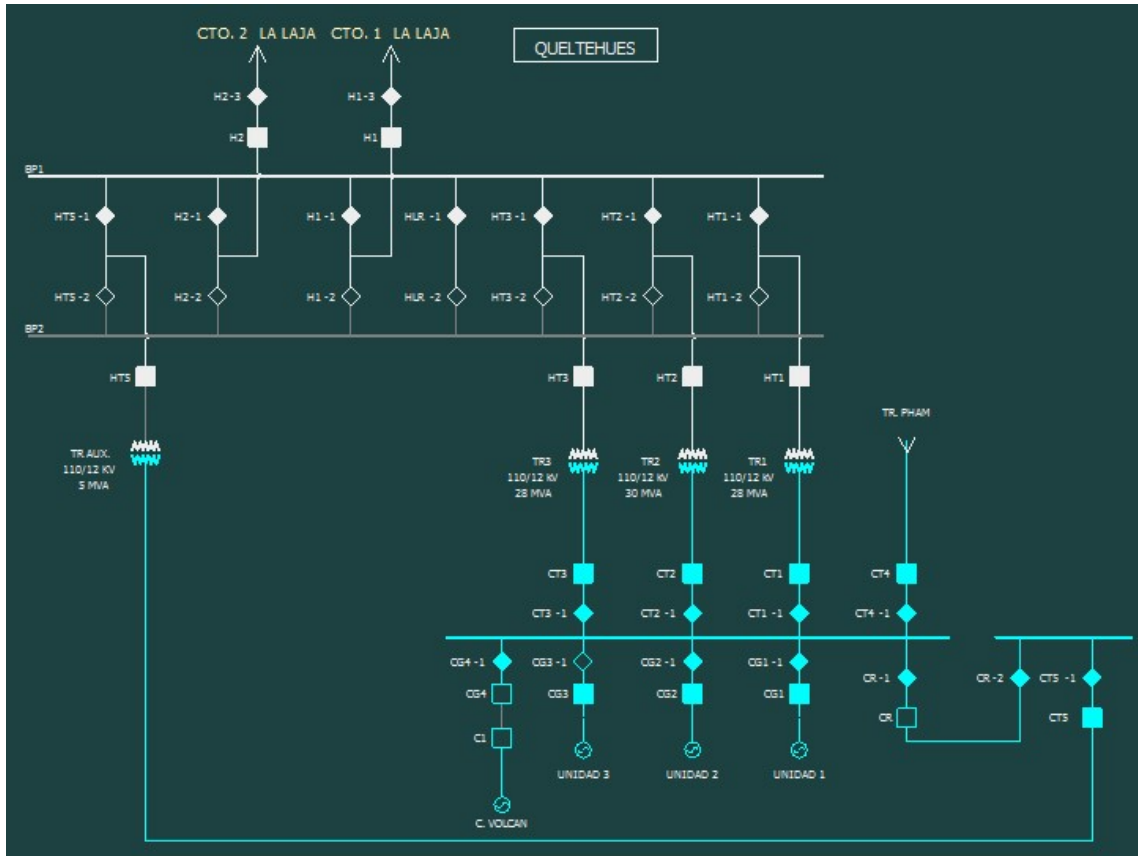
CTO. 2 LA LAJA CTO. 1 LA LAJA

QUELTEHUES

H2-3
H2
H1-3
H1

BP1

HT5 -1
H2 -1
H1 -1
HLR -1
HT3 -1
HT2 -1
HT1 -1

HT5 -2
H2 -2
H1 -2
HLR -2
HT3 -2
HT2 -2
HT1 -2

BP2

HT5
HT3
HT2
HT1

TR. PHAM

TR AUX.
110/12 KV
5 MVA

TR3
110/12 KV
28 MVA

TR2
110/12 KV
30 MVA

TR1
110/12 KV
28 MVA

CT3
CT2
CT1
CT4

CT3 -1
CT2 -1
CT1 -1
CT4 -1

CG4 -1
CG3 -1
CG2 -1
CG1 -1
CR -1
CR -2
CT5 -1

CG4
CG3
CG2
CG1
CR
CT5

C1

UNIDAD 3
UNIDAD 2
UNIDAD 1

C. VOLCAN